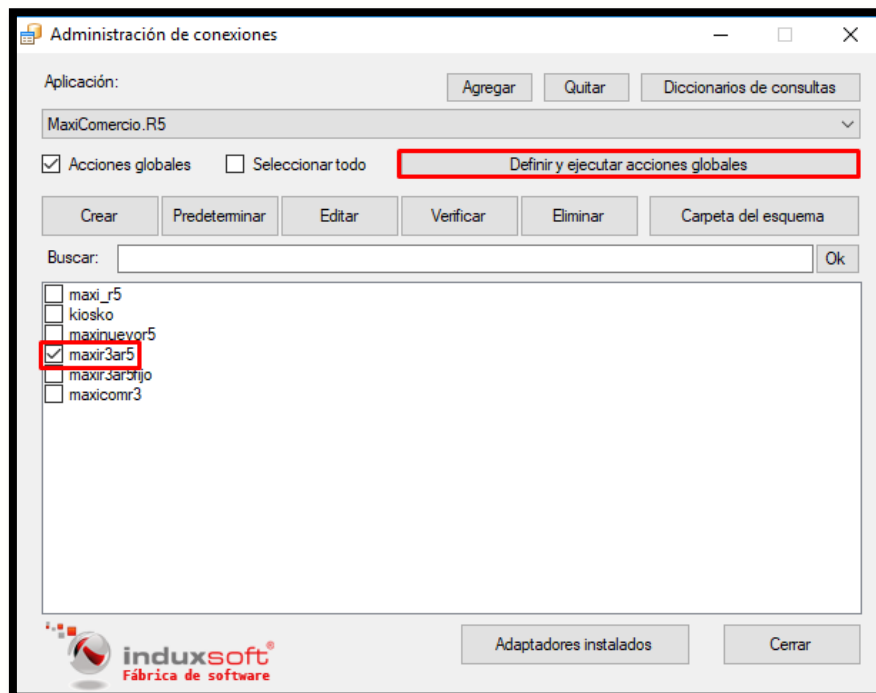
Administración de conexiones

Aplicación:

Agregar Quitar Diccionarios de consultas

MaxiComercio.R5

Acciones globales

Seleccionar todo

Definir y ejecutar acciones globales

Crear Predeterminar Editar Verificar Eliminar Carpeta del esquema

Buscar:

Ok

maxi_r5
kiosko
maxinuevor5
maxir3ar5
maxir3ar5fijo
maxicomr3

induxsoft®
Fábrica de software

Adaptadores instalados

Cerrar